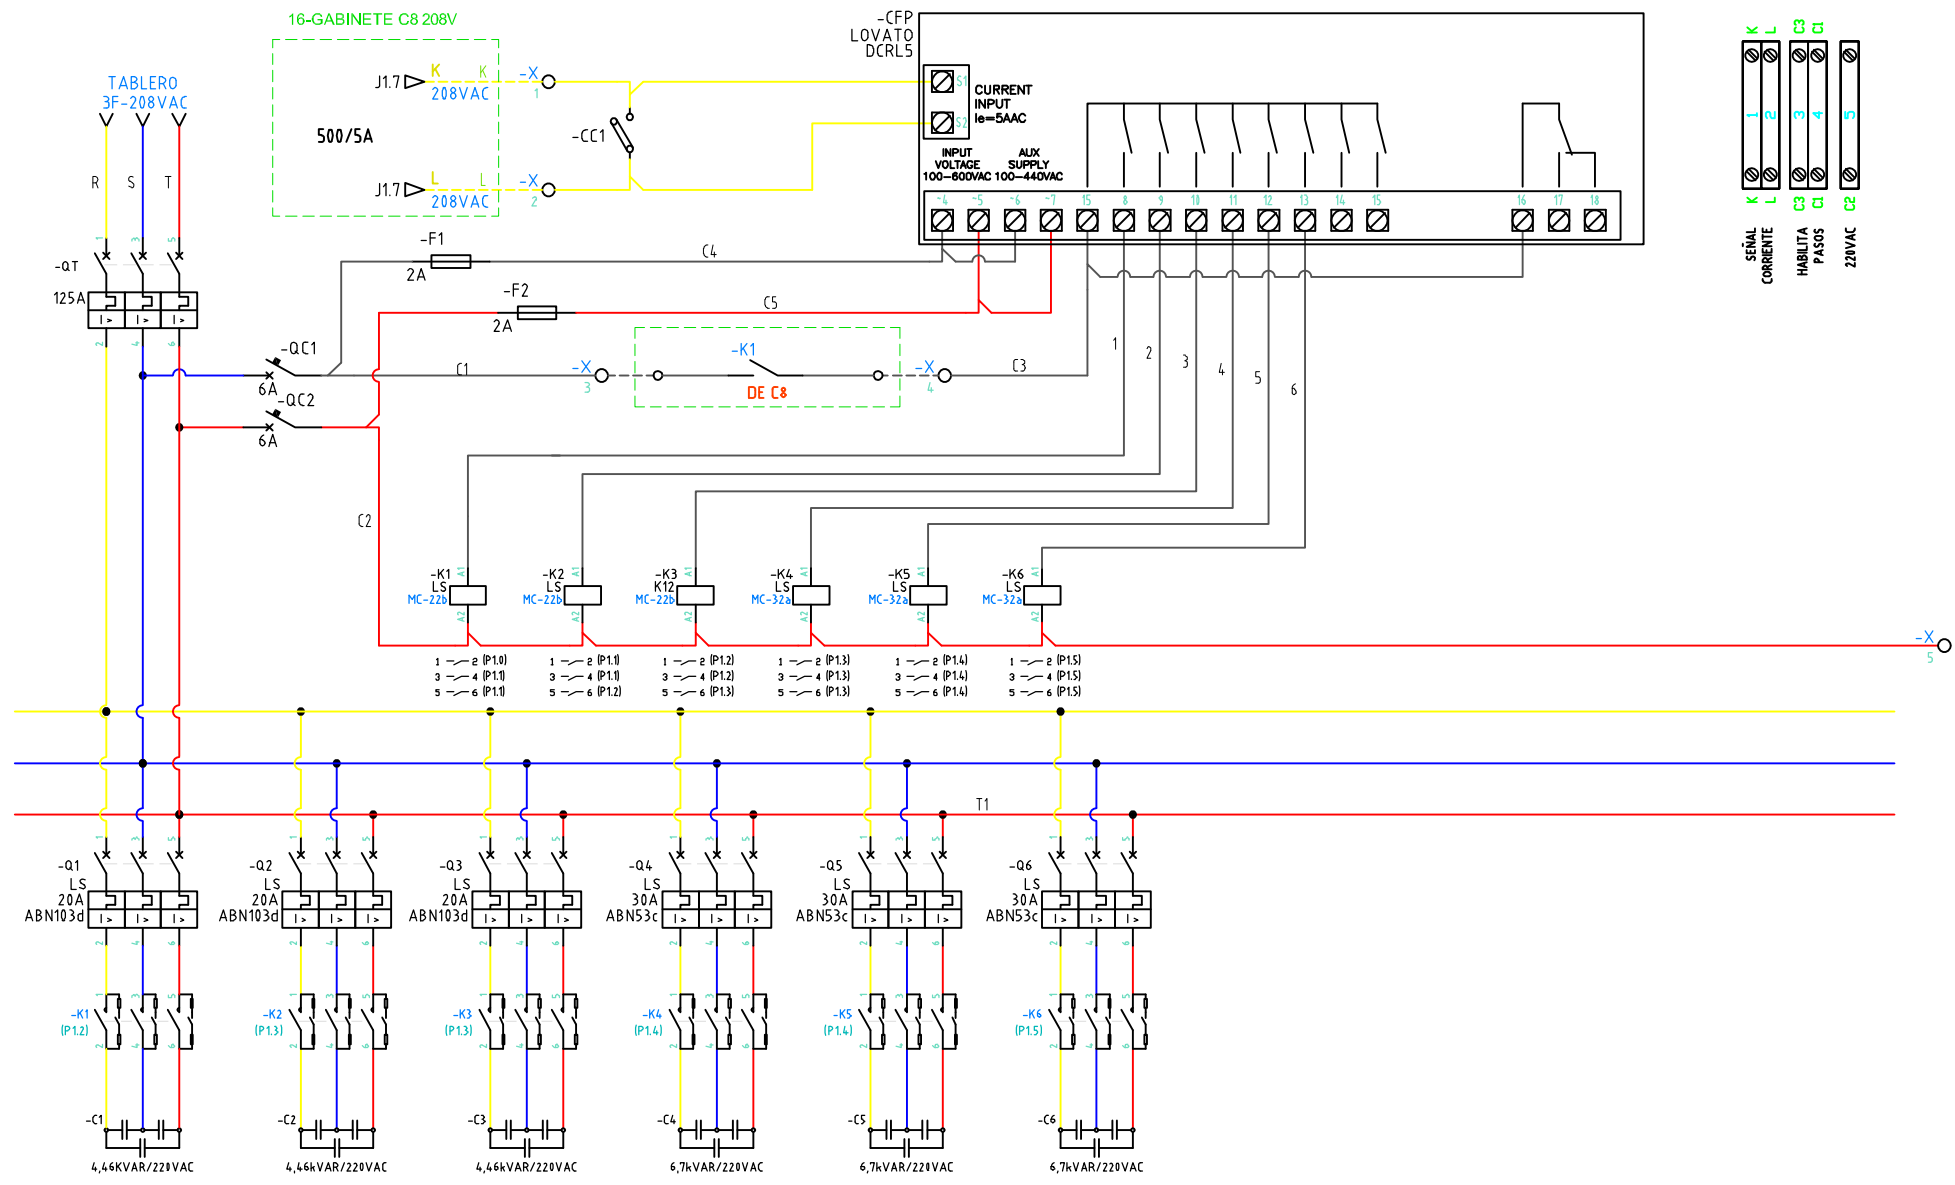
16-GABINETE C8 208V

TABLERO
3F-208VAC

R S T

-QT
125A

J1.7 K K 208VAC -X 1
500/5A
J1.7 L L 208VAC -X 2

-CC1

-CFP
LOVATO
DCRL5

S1
S2
CURRENT INPUT Ie=5AAC

INPUT VOLTAGE 100-600VAC
AUX SUPPLY 100-440VAC

4 5 6 7 15 8 9 10 11 12 13 14 15 16 17 18

-F1
2A
C4

-F2
2A
C5

-QC1
6A
-QC2
6A

C1
-X 3
-K1
DE C8
-X 4
C3

1 2 3 4 5 6

C2

-K1 LS MC-22b
-K2 LS MC-22b
-K3 K12 MC-22b
-K4 LS MC-32a
-K5 LS MC-32a
-K6 LS MC-32a

1 2 (P1.0) 3 4 (P1.1) 5 6 (P1.1)
1 2 (P1.1) 3 4 (P1.1) 5 6 (P1.2)
1 2 (P1.2) 3 4 (P1.2) 5 6 (P1.3)
1 2 (P1.3) 3 4 (P1.3) 5 6 (P1.3)
1 2 (P1.4) 3 4 (P1.4) 5 6 (P1.4)
1 2 (P1.5) 3 4 (P1.5) 5 6 (P1.5)

-X 5

T1

-Q1 LS 20A ABN103d
-Q2 LS 20A ABN103d
-Q3 LS 20A ABN103d
-Q4 LS 30A ABN53c
-Q5 LS 30A ABN53c
-Q6 LS 30A ABN53c

-K1 (P1.2)
-K2 (P1.3)
-K3 (P1.3)
-K4 (P1.4)
-K5 (P1.4)
-K6 (P1.5)

-C1 4,46KVAR/220VAC
-C2 4,46kVAR/220VAC
-C3 4,46kVAR/220VAC
-C4 6,7kVAR/220VAC
-C5 6,7kVAR/220VAC
-C6 6,7kVAR/220VAC

K L C3 C1
1 2 3 4 5
K L C3 C1 C2
SEÑAL CORRIENTE
HABILITA PASOS
220VAC